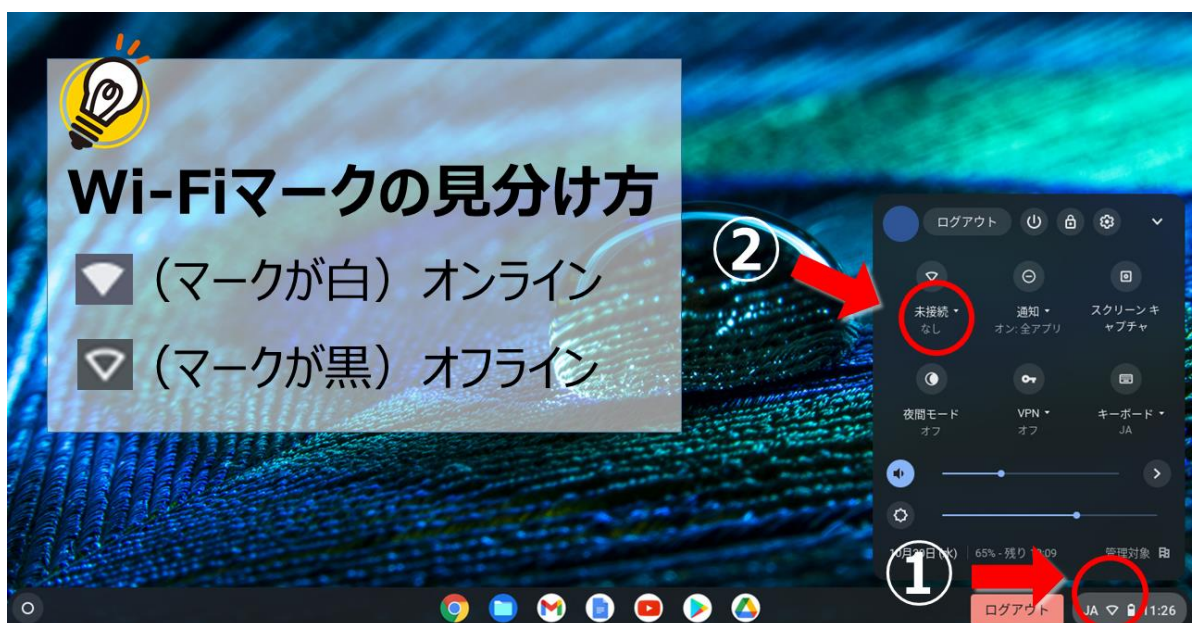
Wi-Fiマークの見分け方

（マークが白）オンライン

（マークが黒）オフライン

②

ログアウト

未接続
なし

通知
オン: 全アプリ

スクリーン キャプチャ

夜間モード
オフ

VPN
オフ

キーボード
JA

10月20日(水)　65% - 残り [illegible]:09　管理対象

①

ログアウト

JA 11:26